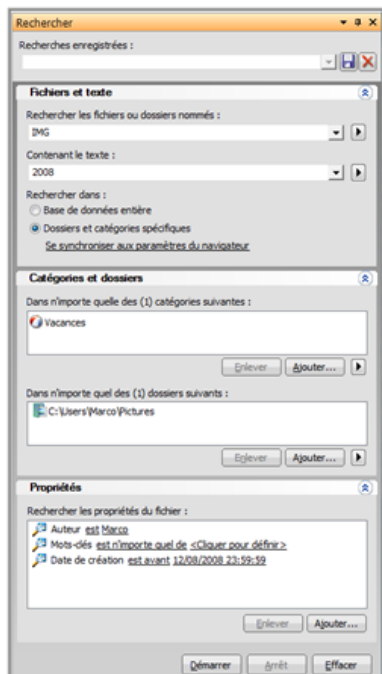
Rechercher

Recherches enregistrées :

Fichiers et texte

Rechercher les fichiers ou dossiers nommés :

IMG

Contenant le texte :

2008

Rechercher dans :

Base de données entière

Dossiers et catégories spécifiques

Se synchroniser aux paramètres du navigateur

Catégories et dossiers

Dans n'importe quelle des (1) catégories suivantes :

Vacances

Enlever Ajouter...

Dans n'importe quel des (1) dossiers suivants :

C:\Users\Marco\Pictures

Enlever Ajouter...

Propriétés

Rechercher les propriétés du fichier :

Auteur est Marco

Mots-clés est n'importe quel de <Cliquer pour définir>

Date de création est avant 12/08/2008 23:59:59

Enlever Ajouter...

Démarrer Arrêt Effacer